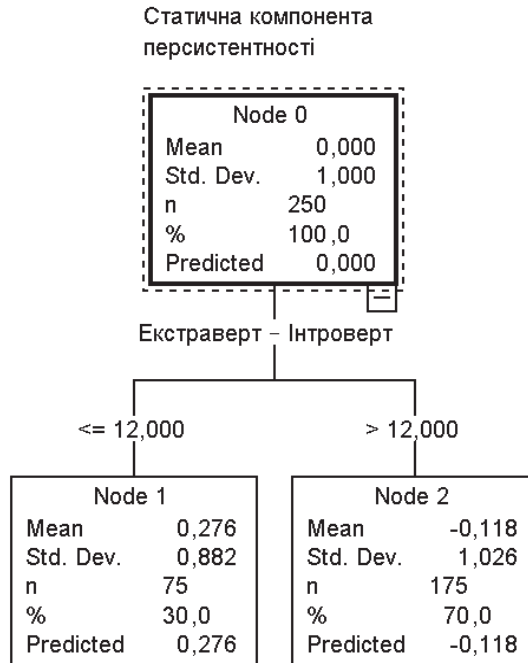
Статична компонента персистентності

Node 0

| | |
|---|---|
| Mean | 0,000 |
| Std. Dev. | 1,000 |
| n | 250 |
| % | 100,0 |
| Predicted | 0,000 |

Екстраверт – Інтроверт

<= 12,000

> 12,000

Node 1

| | |
|---|---|
| Mean | 0,276 |
| Std. Dev. | 0,882 |
| n | 75 |
| % | 30,0 |
| Predicted | 0,276 |

Node 2

| | |
|---|---|
| Mean | -0,118 |
| Std. Dev. | 1,026 |
| n | 175 |
| % | 70,0 |
| Predicted | -0,118 |